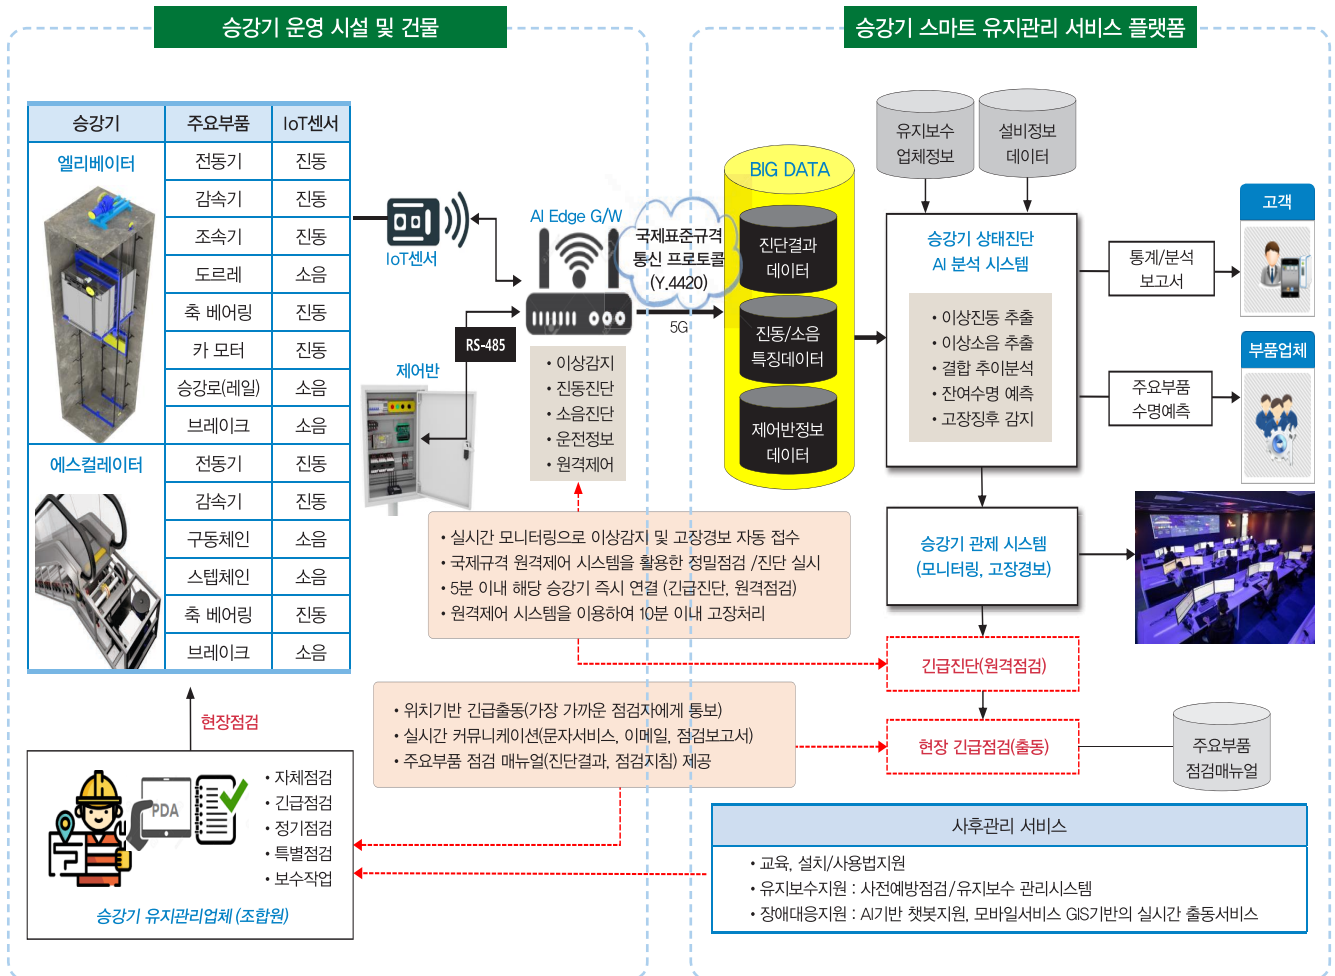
승강기 운영 시설 및 건물

승강기 스마트 유지관리 서비스 플랫폼

| 승강기 | 주요부품 | IoT센서 |
|---|---|---|
| 엘리베이터 | 전동기 | 진동 |
| | 감속기 | 진동 |
| | 조속기 | 진동 |
| | 도르레 | 소음 |
| | 축 베어링 | 진동 |
| | 카 모터 | 진동 |
| | 승강로(레일) | 소음 |
| | 브레이크 | 소음 |
| 에스컬레이터 | 전동기 | 진동 |
| | 감속기 | 진동 |
| | 구동체인 | 소음 |
| | 스텝체인 | 소음 |
| | 축 베어링 | 진동 |
| | 브레이크 | 소음 |

IoT센서

AI Edge G/W

국제표준규격 통신 프로토콜 (Y.4420)

5G

RS-485

제어반

• 이상감지
• 진동진단
• 소음진단
• 운전정보
• 원격제어

BIG DATA

진단결과 데이터

진동/소음 특징데이터

제어반정보 데이터

유지보수 업체정보

설비정보 데이터

승강기 상태진단 AI 분석 시스템

• 이상진동 추출
• 이상소음 추출
• 결함 추이분석
• 잔여수명 예측
• 고장징후 감지

통계/분석 보고서

주요부품 수명예측

고객

부품업체

승강기 관제 시스템 (모니터링, 고장경보)

• 실시간 모니터링으로 이상감지 및 고장경보 자동 접수
• 국제규격 원격제어 시스템을 활용한 정밀점검 /진단 실시
• 5분 이내 해당 승강기 즉시 연결 (긴급진단, 원격점검)
• 원격제어 시스템을 이용하여 10분 이내 고장처리

긴급진단(원격점검)

현장점검

• 위치기반 긴급출동(가장 가까운 점검자에게 통보)
• 실시간 커뮤니케이션(문자서비스, 이메일, 점검보고서)
• 주요부품 점검 매뉴얼(진단결과, 점검지침) 제공

현장 긴급점검(출동)

주요부품 점검매뉴얼

PDA

• 자체점검
• 긴급점검
• 정기점검
• 특별점검
• 보수작업

승강기 유지관리업체 (조합원)

사후관리 서비스

• 교육, 설치/사용법지원
• 유지보수지원 : 사전예방점검/유지보수 관리시스템
• 장애대응지원 : AI기반 챗봇지원, 모바일서비스 GIS기반의 실시간 출동서비스